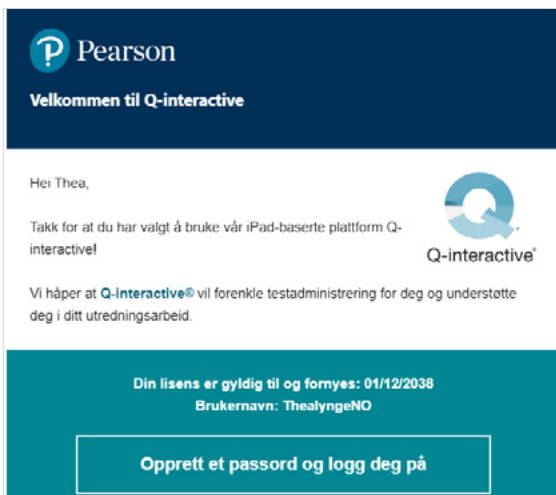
Pearson

Velkommen til Q-interactive

Hei Thea,

Takk for at du har valgt å bruke vår iPad-baserte plattform Q-interactive!

Q-interactive®

Vi håper at Q-interactive® vil forenkle testadministrering for deg og understøtte deg i ditt utredningsarbeid.

Din lisens er gyldig til og fornyes: 01/12/2038
Brukernavn: ThealyngeNO

Opprett et passord og logg deg på